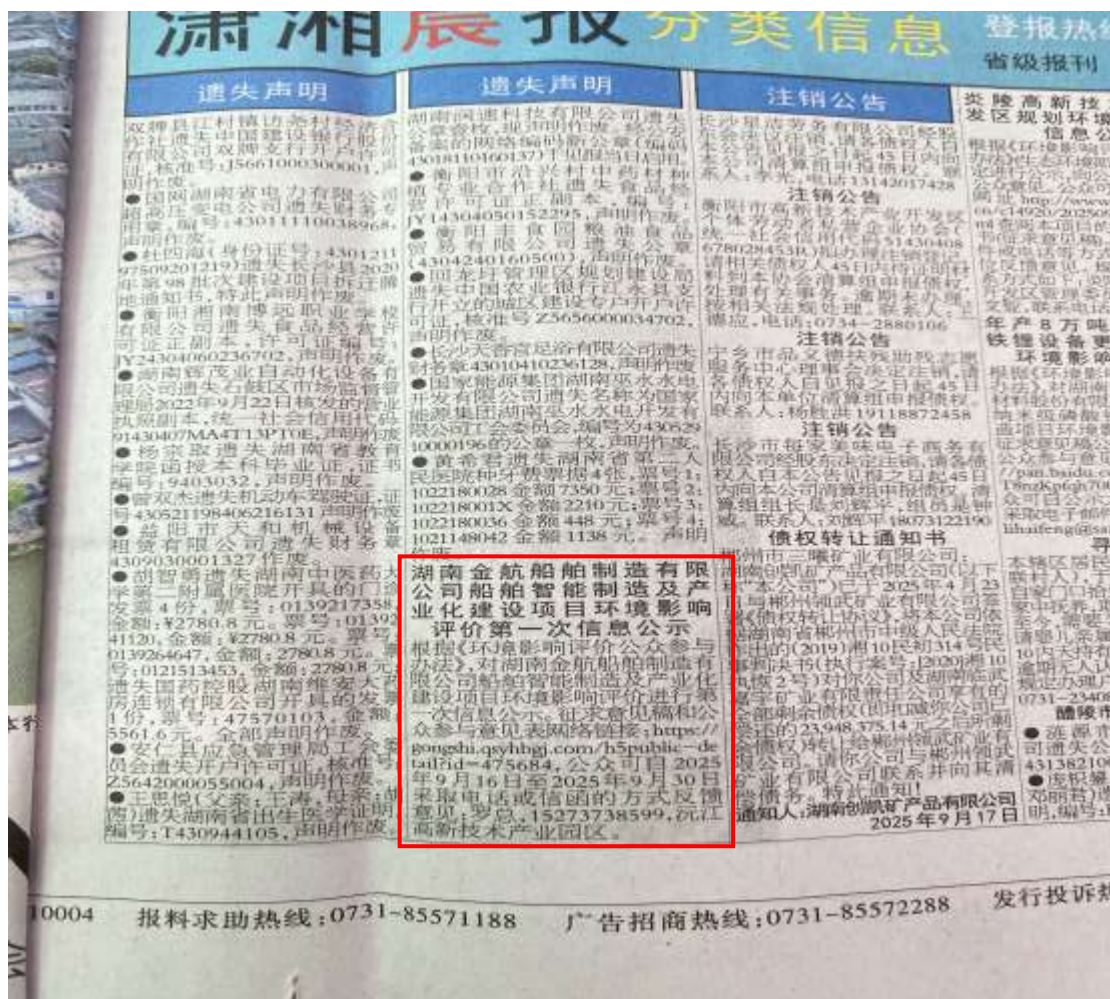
潇湘晨报 分类信息 登报热线 省级报刊

遗失声明

双牌县江村镇访希村经济合作社遗失中国建设银行股份有限公司双牌支行开户许可证，核准号:J5661000300001,声明作废。
●国网湖南省电力有限公司超高压变电公司遗失财务专用章，编号:4301111003896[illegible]声明作废。
●杜四海(身份证号:4301211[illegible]9750920121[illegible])遗失长沙县2020年第98批次建设项目拆迁征地通知书，特此声明作废。
●衡阳湘南博远职业学校有限公司遗失食品经营许可证正副本，许可证编号:JY24304060236702,声明作废。
●湖南睿茂业自动化设备有限公司遗失石鼓区市场监督管理局2022年9月22日核发的营业执照副本，统一社会信用代码91430407MA4T13PT0E,声明作废。
●杨宗取遗失湖南省教育学院函授本科毕业证，证书编号:9403032,声明作废。
●曾双杰遗失机动车驾驶证，证号43052119840621613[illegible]声明作废。
●益阳市天和机械设备租赁有限公司遗失财务章4309030001327作废。
●胡智勇遗失湖南中医药大学第一附属医院开具的门诊发票4份，票号:01392173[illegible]金额:¥2780.8元；票号:01392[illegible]4112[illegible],金额:¥2780.8元。票号:0139264647,金额:2780.8元。票号:0121513453,金额:2780.8元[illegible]遗失国药控股湖南维安大药房连锁有限公司开具的发票1份，票号:47570103,金额5561.6元。全部声明作废。
●安仁县应急管理局工会委员会遗失开户许可证，核准号Z5642000055004,声明作废。
●王思悦(父亲:王涛，母亲:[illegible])遗失湖南省出生医学证明，编号:T430944105,声明作废。

遗失声明

湖南闽通科技有限公司遗失公章壹枚，现声明作废，经公安备案的防伪编码新公章(编码4301811016013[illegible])正常使用中。
●衡阳市岩兴村中药材种植专业合作社遗失食品经营许可证正副本，编号:JY14304050152295,声明作废。
●衡阳丰良园粮油食品贸易有限公司遗失公章(4304240160500),声明作废。
●回龙圩管理区规划建设局遗失中国农业银行江永县支行开立的城区建设专户开户许可证，核准号Z5656000034702,声明作废。
●长沙天香宫足浴有限公司遗失财务章4301041023612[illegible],声明作废。
●国家能源集团湖南巫水水电开发有限公司遗失名称为国家能源集团湖南巫水水电开发有限公司工会委员会,编号为430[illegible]10000196的公章一枚，声明作废。
●黄希君遗失湖南省第二人民医院住院发票4张，票号1:1022180028金额7350元;票号2:102218001X金额2210元;票号3:1022180036金额448元;票号4:1021148042金额1138元。声明作废。

注销公告

长沙楚洁劳务有限公司经股东会决议，决定注销，请债权人自本公告之日起45日内向本公司清算组申报债权。联系人:李先，电话13114201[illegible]7428

注销公告

衡阳市高新技术产业开发区个体劳动者私营企业协会(统一社会信用代码:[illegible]6780284538),现办理注销登记，请相关债权人45日内向清算组申报债权。联系人:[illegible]电话:0734-2880106

注销公告

宁乡市品义德扶残助残志愿服务中心理事会决定注销，请各债权人自见报之日起45日内向本单位清算组申报债权。联系人:杨胜洪19118872458

注销公告

长沙市强安美味电子商务有限公司经股东决定注销，请债权人自本公告见报之日起45日内向本公司清算组申报债权，清算组组长是刘辉平，组员是钟威。联系人:刘辉平18073122190

债权转让通知书

郴州市三曜矿业有限公司:湖南创凯矿产品有限公司(以下简称"本公司")已于2025年4月23日与郴州翔武矿业有限公司签订《债权转让协议》。本公司依据湖南省郴州市中级人民法院作出的(2019)湘10民初314号民事判决书(执行案号:[2020]湘10执恢2号)对你公司及湖南临武三曜矿业有限责任公司享有的全部剩余债权(即和解协议已经确认的23,948,375.14元之后所剩余的全部债权)转让给郴州翔武矿业有限公司。请你公司与郴州翔武矿业有限公司联系并向其清偿债务。特此通知!
通知人:湖南创凯矿产品有限公司
2025年9月17日

湖南金航船舶制造有限公司船舶智能制造及产业化建设项目环境影响评价第一次信息公示

根据《环境影响评价公众参与办法》,对湖南金航船舶制造有限公司船舶智能制造及产业化建设项目环境影响评价进行第一次信息公示，征求意见稿和公众参与意见表网络链接:https://gongshi.qsyhbgj.com/h5public-detail?id=475684,公众可自2025年9月16日至2025年9月30日采取电话或信函的方式反馈意见。罗总，15273738599,沅江高新技术产业园区。

炎陵高新技术产业开发区规划环境影响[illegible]信息公示

年产8万吨铁锂设备更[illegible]环境影响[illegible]

10004 报料求助热线:0731-85571188 广告招商热线:0731-85572288 发行投诉热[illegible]